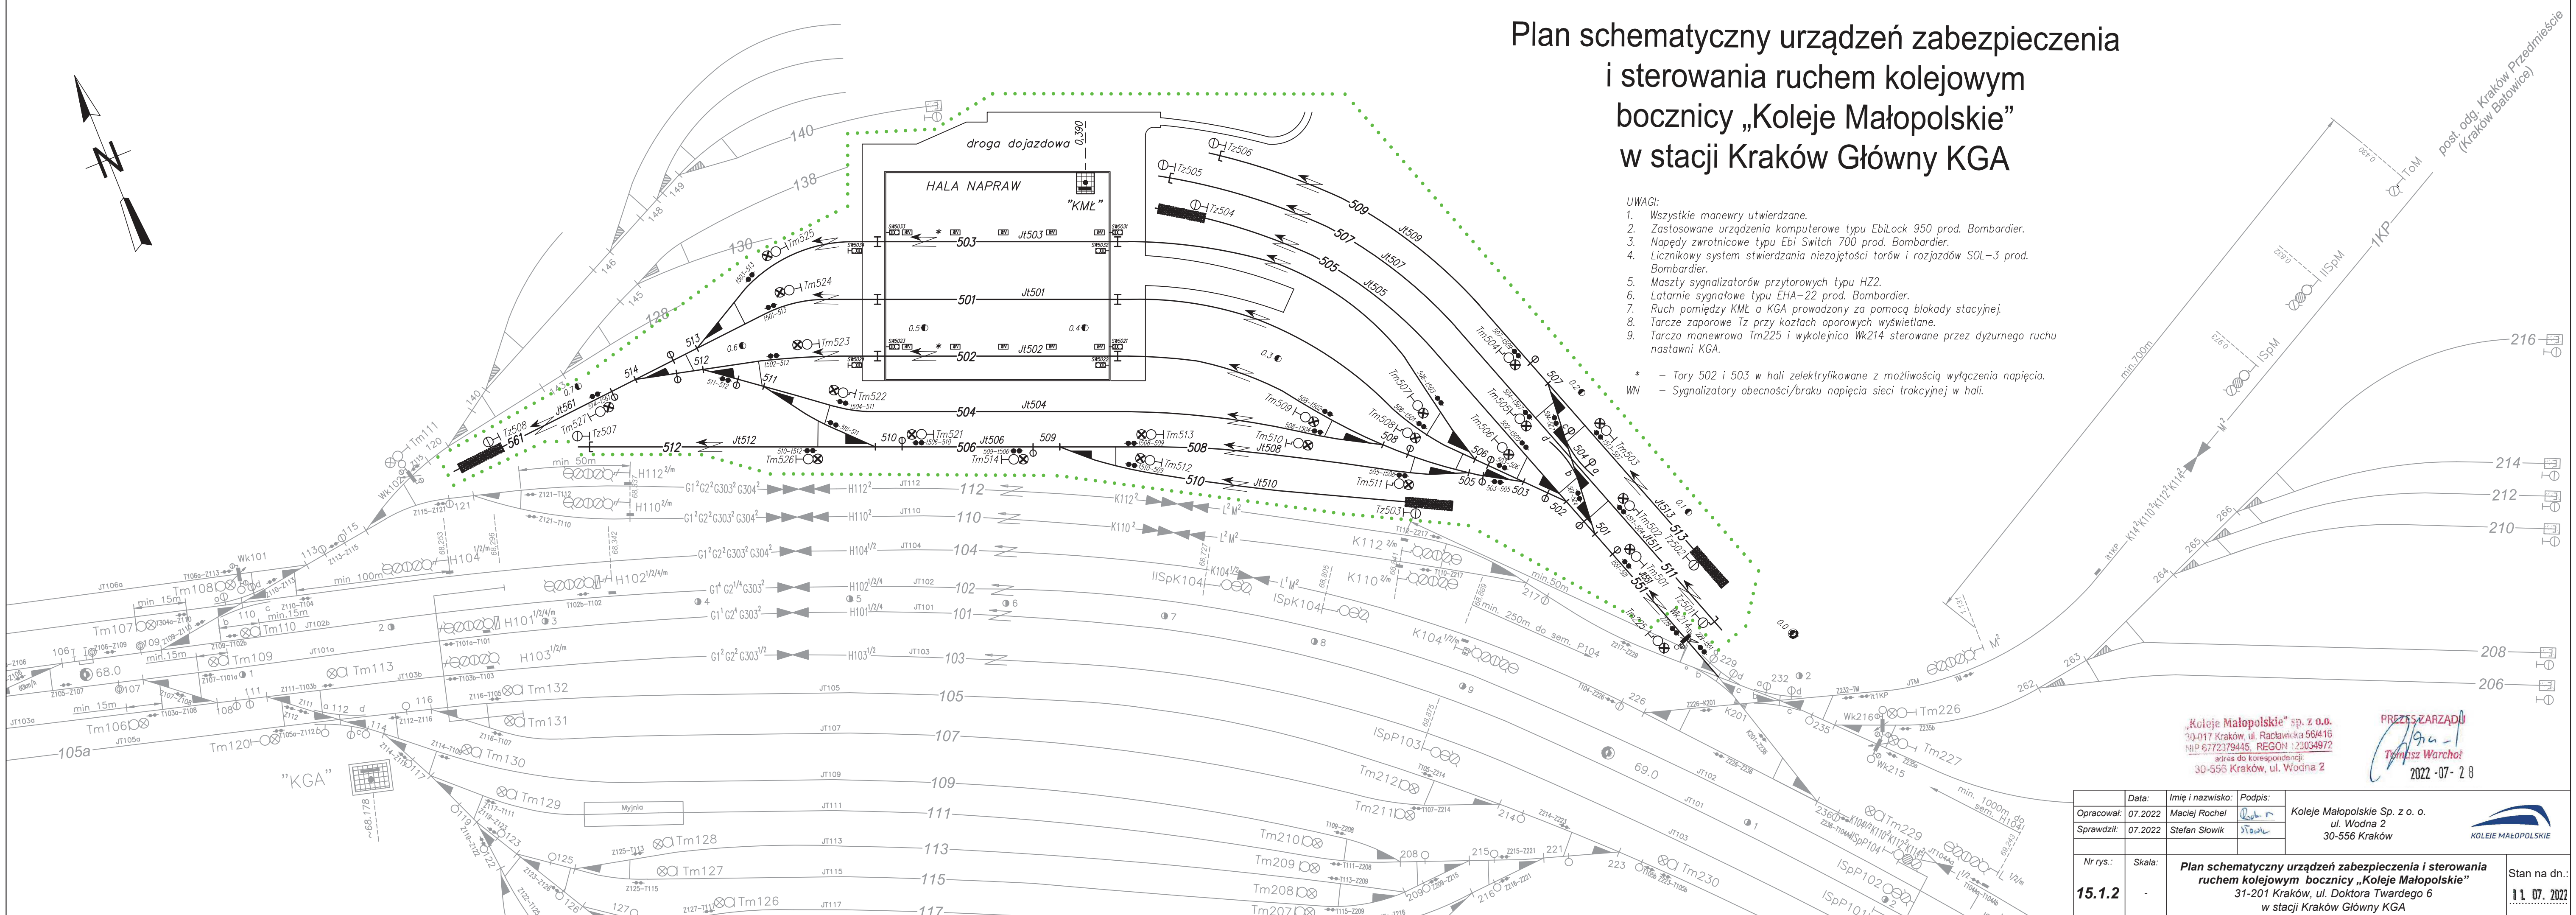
Plan schematyczny urządzeń zabezpieczenia i sterowania ruchem kolejowym bocznicy „Koleje Małopolskie" w stacji Kraków Główny KGA

UWAGI:
1. Wszystkie manewry utwierdzane.
2. Zastosowane urządzenia komputerowe typu EbiLock 950 prod. Bombardier.
3. Napędy zwrotnicowe typu Ebi Switch 700 prod. Bombardier.
4. Licznikowy system stwierdzania niezajętości torów i rozjazdów SOL-3 prod. Bombardier.
5. Maszty sygnalizatorów przytorowych typu HZ2.
6. Latarnie sygnałowe typu EHA-22 prod. Bombardier.
7. Ruch pomiędzy KMŁ a KGA prowadzony za pomocą blokady stacyjnej.
8. Tarcze zaporowe Tz przy kozłach oporowych wyświetlane.
9. Tarcza manewrowa Tm225 i wykolejnica Wk214 sterowane przez dyżurnego ruchu nastawni KGA.

* – Tory 502 i 503 w hali zelektryfikowane z możliwością wyłączenia napięcia.
WN – Sygnalizatory obecności/braku napięcia sieci trakcyjnej w hali.

droga dojazdowa
HALA NAPRAW
"KMŁ"
"KGA"
Myjnia
post. odg. Kraków Przedmieście (Kraków Batowice)

503 Jt503 501 Jt501 502 Jt502 504 Jt504 505 Jt505 507 Jt507 509 Jt509 506 Jt506 508 Jt508 510 Jt510 512 Jt512 511 513 561 Jt561 514
Tz506 Tz505 Tz504 Tz508 Tz507 Tz503 Tz502 Tz501
Tm525 Tm524 Tm523 Tm522 Tm521 Tm526 Tm514 Tm513 Tm512 Tm511 Tm510 Tm509 Tm508 Tm507 Tm506 Tm505 Tm504 Tm503 Tm502 Tm501 Tm527 Tm225
112 110 104 102 101 103 105 107 109 111 113 115 117 105a
H112 H110 H104 H102 H101 H103 K112 K110 K104 IISpK104 ISpK104
Tm108 Tm107 Tm110 Tm109 Tm113 Tm106 Tm120 Tm132 Tm131 Tm130 Tm129 Tm128 Tm127 Tm126 Tm212 Tm211 Tm210 Tm209 Tm208 Tm207 Tm226 Tm227 Tm229 Tm230
Wk101 Wk102 Wk216 Wk215 ISpP103 ISpP104 ISpP102 ISpP101
216 214 212 210 208 206 1KP IISpM ISpM M ToM
min. 250m do sem. P104 min. 50m min. 100m min. 15m min. 700m min. 1000m do sem. H104
68.0 69.0

„Koleje Małopolskie" sp. z o.o. 30-017 Kraków, ul. Racławicka 56/416 NIP 6772379445, REGON 123034972 adres do korespondencji: 30-556 Kraków, ul. Wodna 2
PREZES ZARZĄDU Tomasz Warchoł 2022-07-28

| | Data: | Imię i nazwisko: | Podpis: | Koleje Małopolskie Sp. z o. o. ul. Wodna 2 30-556 Kraków | KOLEJE MAŁOPOLSKIE |
|---|---|---|---|---|---|
| Opracował: | 07.2022 | Maciej Rochel | | | |
| Sprawdził: | 07.2022 | Stefan Słowik | | | |
| Nr rys.: 15.1.2 | Skala: - | Plan schematyczny urządzeń zabezpieczenia i sterowania ruchem kolejowym bocznicy „Koleje Małopolskie" 31-201 Kraków, ul. Doktora Twardego 6 w stacji Kraków Główny KGA | | | Stan na dn.: 11.07.2022 |